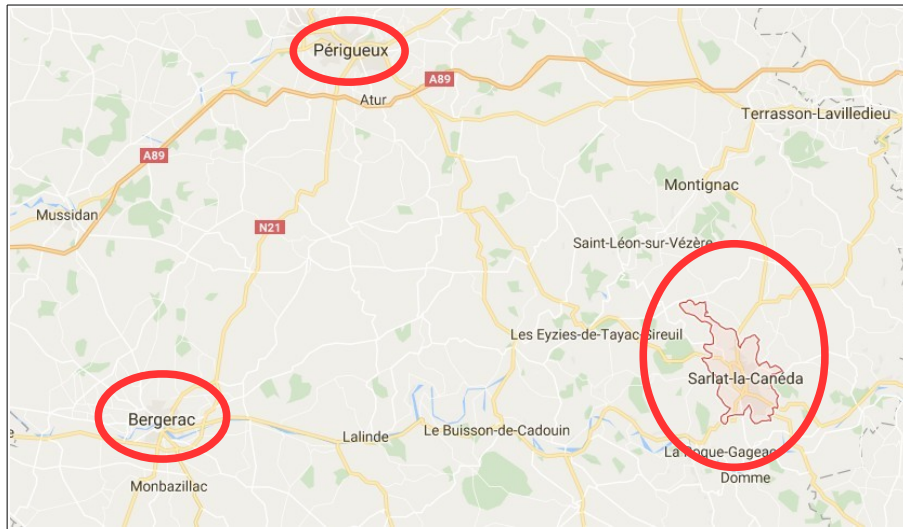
Périgueux
A89
Atur
Terrasson-Lavilledieu
A89
Mussidan
N21
Montignac
Saint-Léon-sur-Vézère
Les Eyzies-de-Tayac-Sireuil
Sarlat-la-Canéda
Bergerac
Lalinde
Le Buisson-de-Cadouin
La Roque-Gageac
Monbazillac
Domme